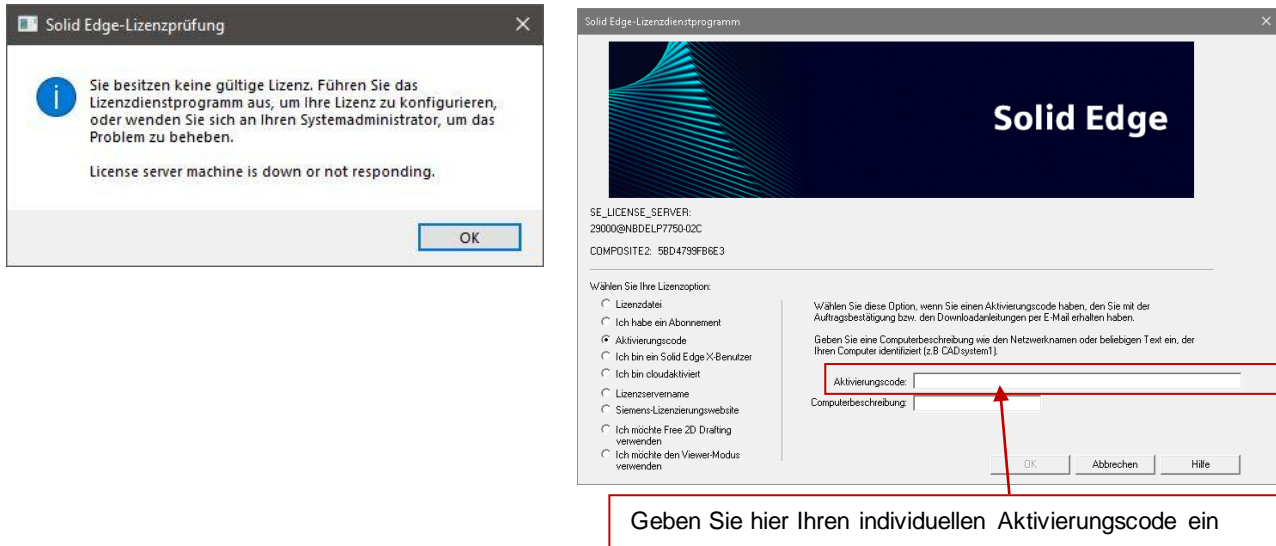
Solid Edge-Lizenzprüfung

Sie besitzen keine gültige Lizenz. Führen Sie das Lizenzdienstprogramm aus, um Ihre Lizenz zu konfigurieren, oder wenden Sie sich an Ihren Systemadministrator, um das Problem zu beheben.

License server machine is down or not responding.

OK

Solid Edge-Lizenzdienstprogramm

Solid Edge

SE_LICENSE_SERVER:
29000@NBDELP7750-02C

COMPOSITE2: 5BD4799FB6E3

Wählen Sie Ihre Lizenzoption:

Lizenzdatei
Ich habe ein Abonnement
Aktivierungscode
Ich bin ein Solid Edge X-Benutzer
Ich bin cloudaktiviert
Lizenzservername
Siemens-Lizenzierungswebsite
Ich möchte Free 2D Drafting verwenden
Ich möchte den Viewer-Modus verwenden

Wählen Sie diese Option, wenn Sie einen Aktivierungscode haben, den Sie mit der Auftragsbestätigung bzw. den Downloadanleitungen per E-Mail erhalten haben.

Geben Sie eine Computerbeschreibung wie den Netzwerknamen oder beliebigen Text ein, der Ihren Computer identifiziert (z.B CADsystem1).

Aktivierungscode:
Computerbeschreibung:

OK Abbrechen Hilfe

Geben Sie hier Ihren individuellen Aktivierungscode ein